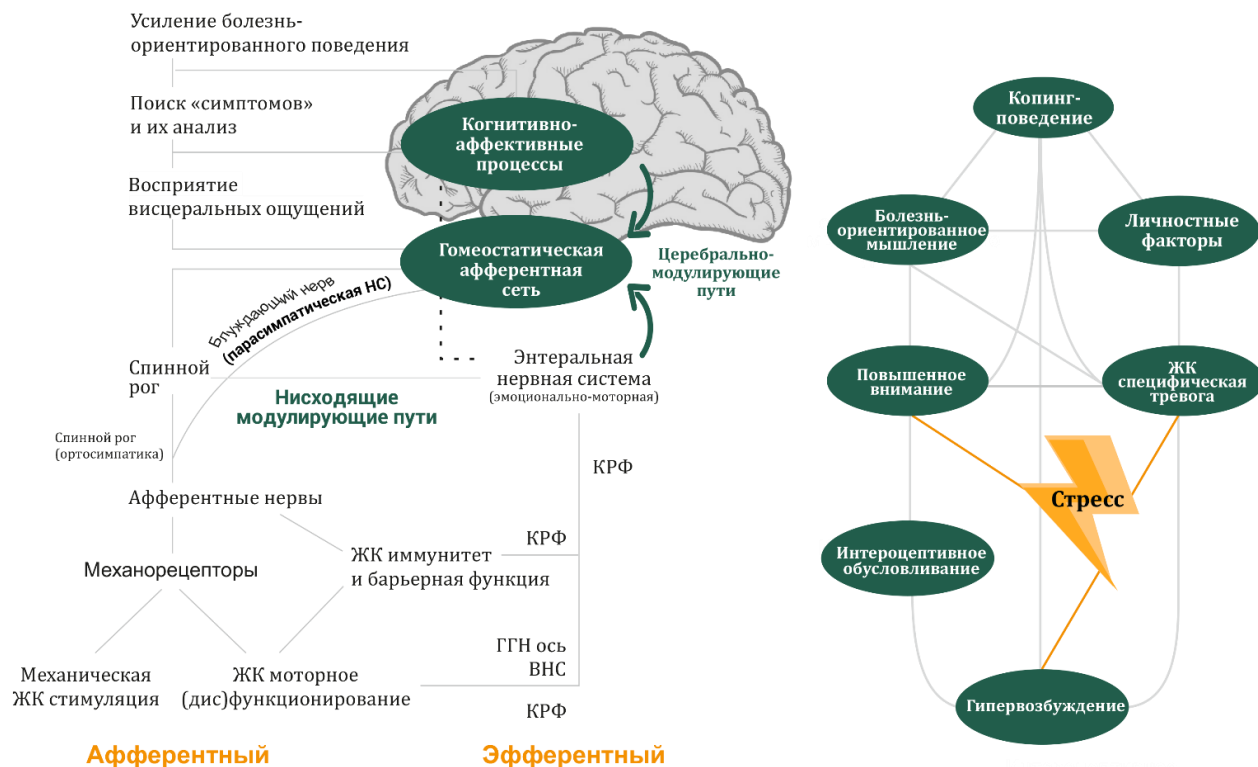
Усиление болезнь-ориентированного поведения

Поиск «симптомов» и их анализ

Восприятие висцеральных ощущений

Когнитивно-аффективные процессы

Гомеостатическая афферентная сеть

Церебрально-модулирующие пути

Блуждающий нерв (парасимпатическая НС)

Спинной рог

Энтеральная нервная система (эмоционально-моторная)

Нисходящие модулирующие пути

Спинной рог (ортосимпатика)

КРФ

Афферентные нервы

Механорецепторы

ЖК иммунитет и барьерная функция

КРФ

ГГН ось ВНС

Механическая ЖК стимуляция

ЖК моторное (дис)функционирование

КРФ

Афферентный

Эфферентный

Копинг-поведение

Болезнь-ориентированное мышление

Личностные факторы

Повышенное внимание

ЖК специфическая тревога

Стресс

Интероцептивное обусловливание

Гипервозбуждение